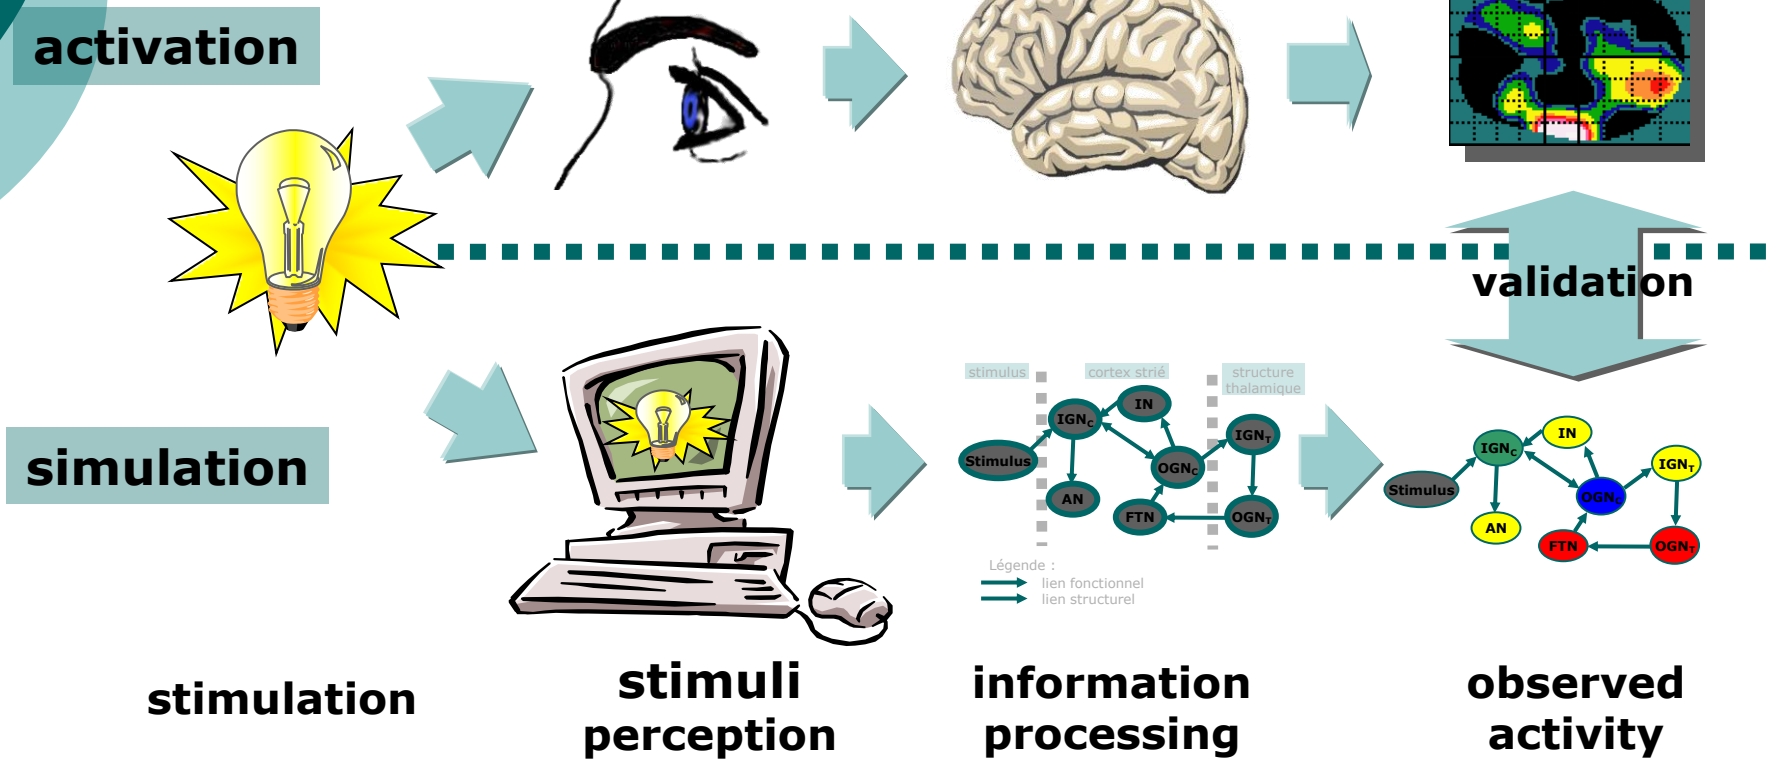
activation

validation

simulation

stimulus

cortex strié

structure thalamique

IGN$_C$

IN

IGN$_T$

Stimulus

OGN$_C$

AN

FTN

OGN$_T$

Légende :

lien fonctionnel

lien structurel

IGN$_C$

IN

IGN$_T$

Stimulus

OGN$_C$

AN

FTN

OGN$_T$

stimulation

stimuli perception

information processing

observed activity